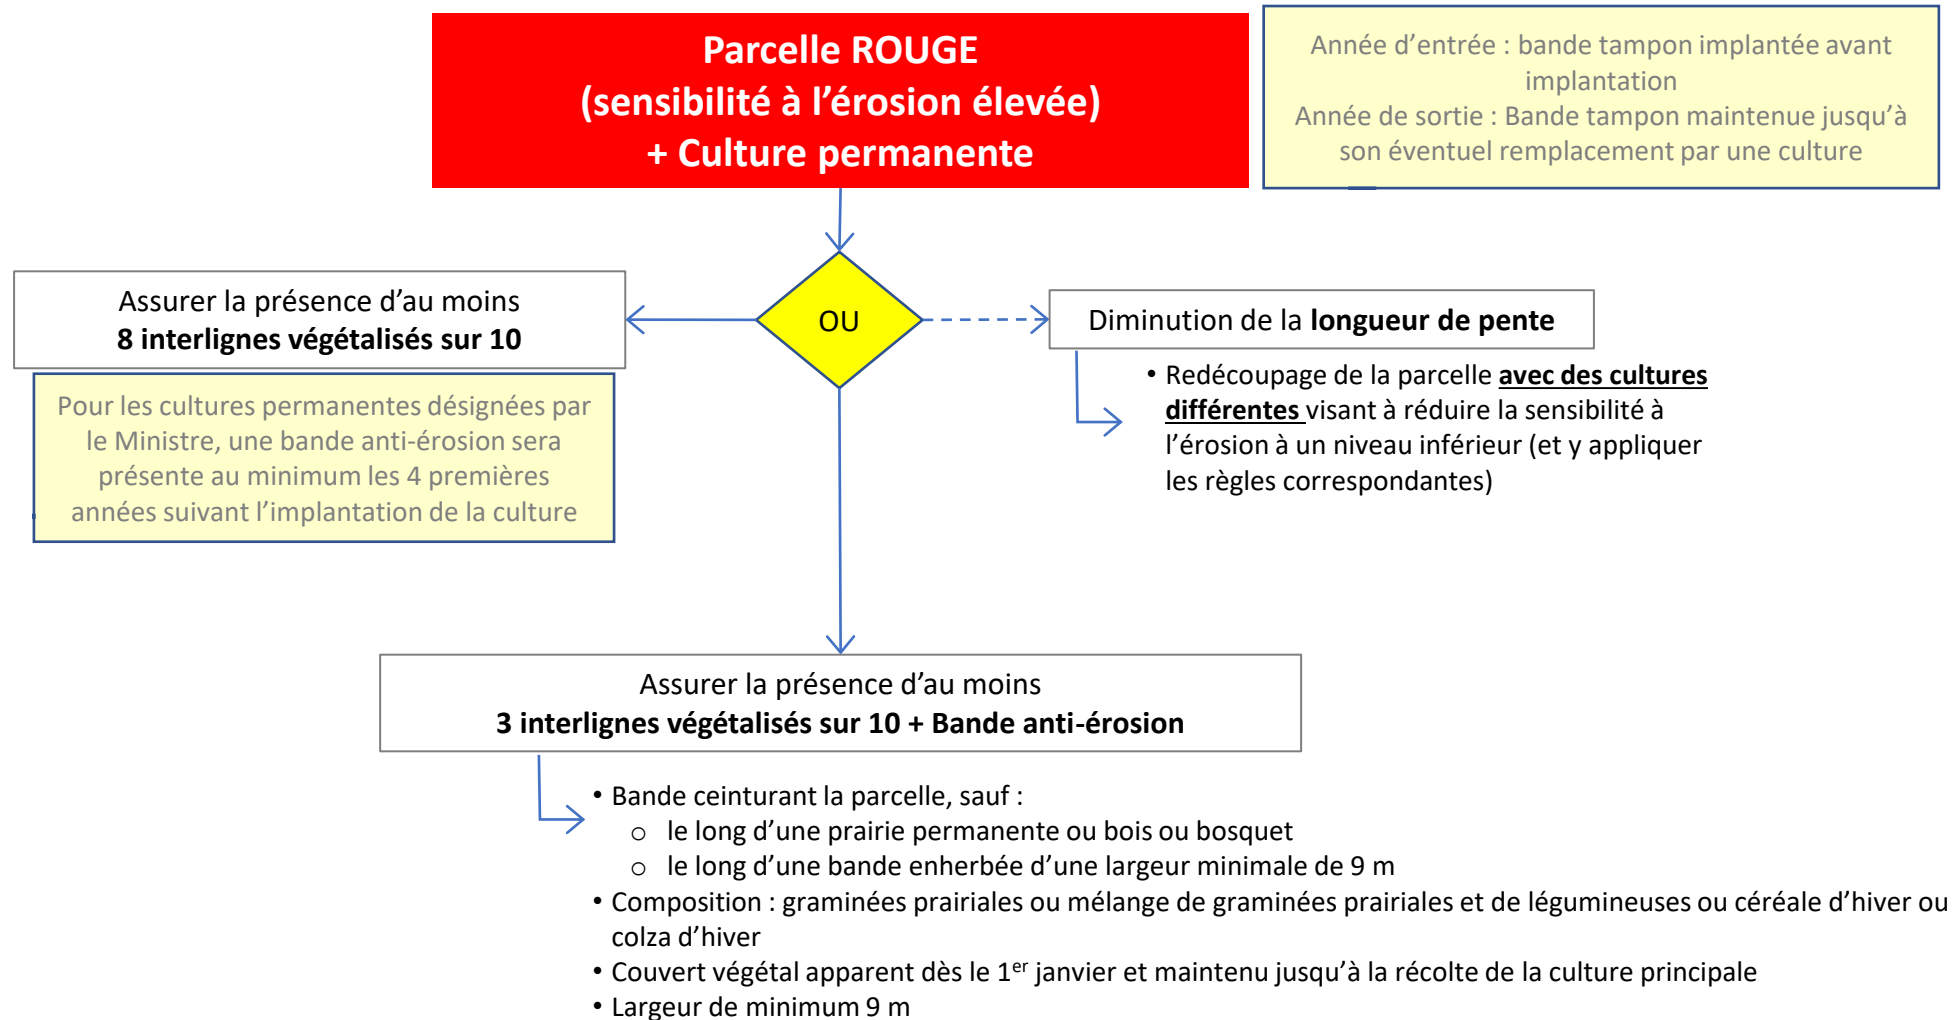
Parcelle ROUGE
(sensibilité à l’érosion élevée)
+ Culture permanente

Année d’entrée : bande tampon implantée avant implantation
Année de sortie : Bande tampon maintenue jusqu’à son éventuel remplacement par une culture

Assurer la présence d’au moins
8 interlignes végétalisés sur 10

OU

Diminution de la longueur de pente

Pour les cultures permanentes désignées par le Ministre, une bande anti-érosion sera présente au minimum les 4 premières années suivant l’implantation de la culture

• Redécoupage de la parcelle avec des cultures différentes visant à réduire la sensibilité à l’érosion à un niveau inférieur (et y appliquer les règles correspondantes)

Assurer la présence d’au moins
3 interlignes végétalisés sur 10 + Bande anti-érosion

• Bande ceinturant la parcelle, sauf :
○ le long d’une prairie permanente ou bois ou bosquet
○ le long d’une bande enherbée d’une largeur minimale de 9 m
• Composition : graminées prairiales ou mélange de graminées prairiales et de légumineuses ou céréale d’hiver ou colza d’hiver
• Couvert végétal apparent dès le 1$^{er}$ janvier et maintenu jusqu’à la récolte de la culture principale
• Largeur de minimum 9 m